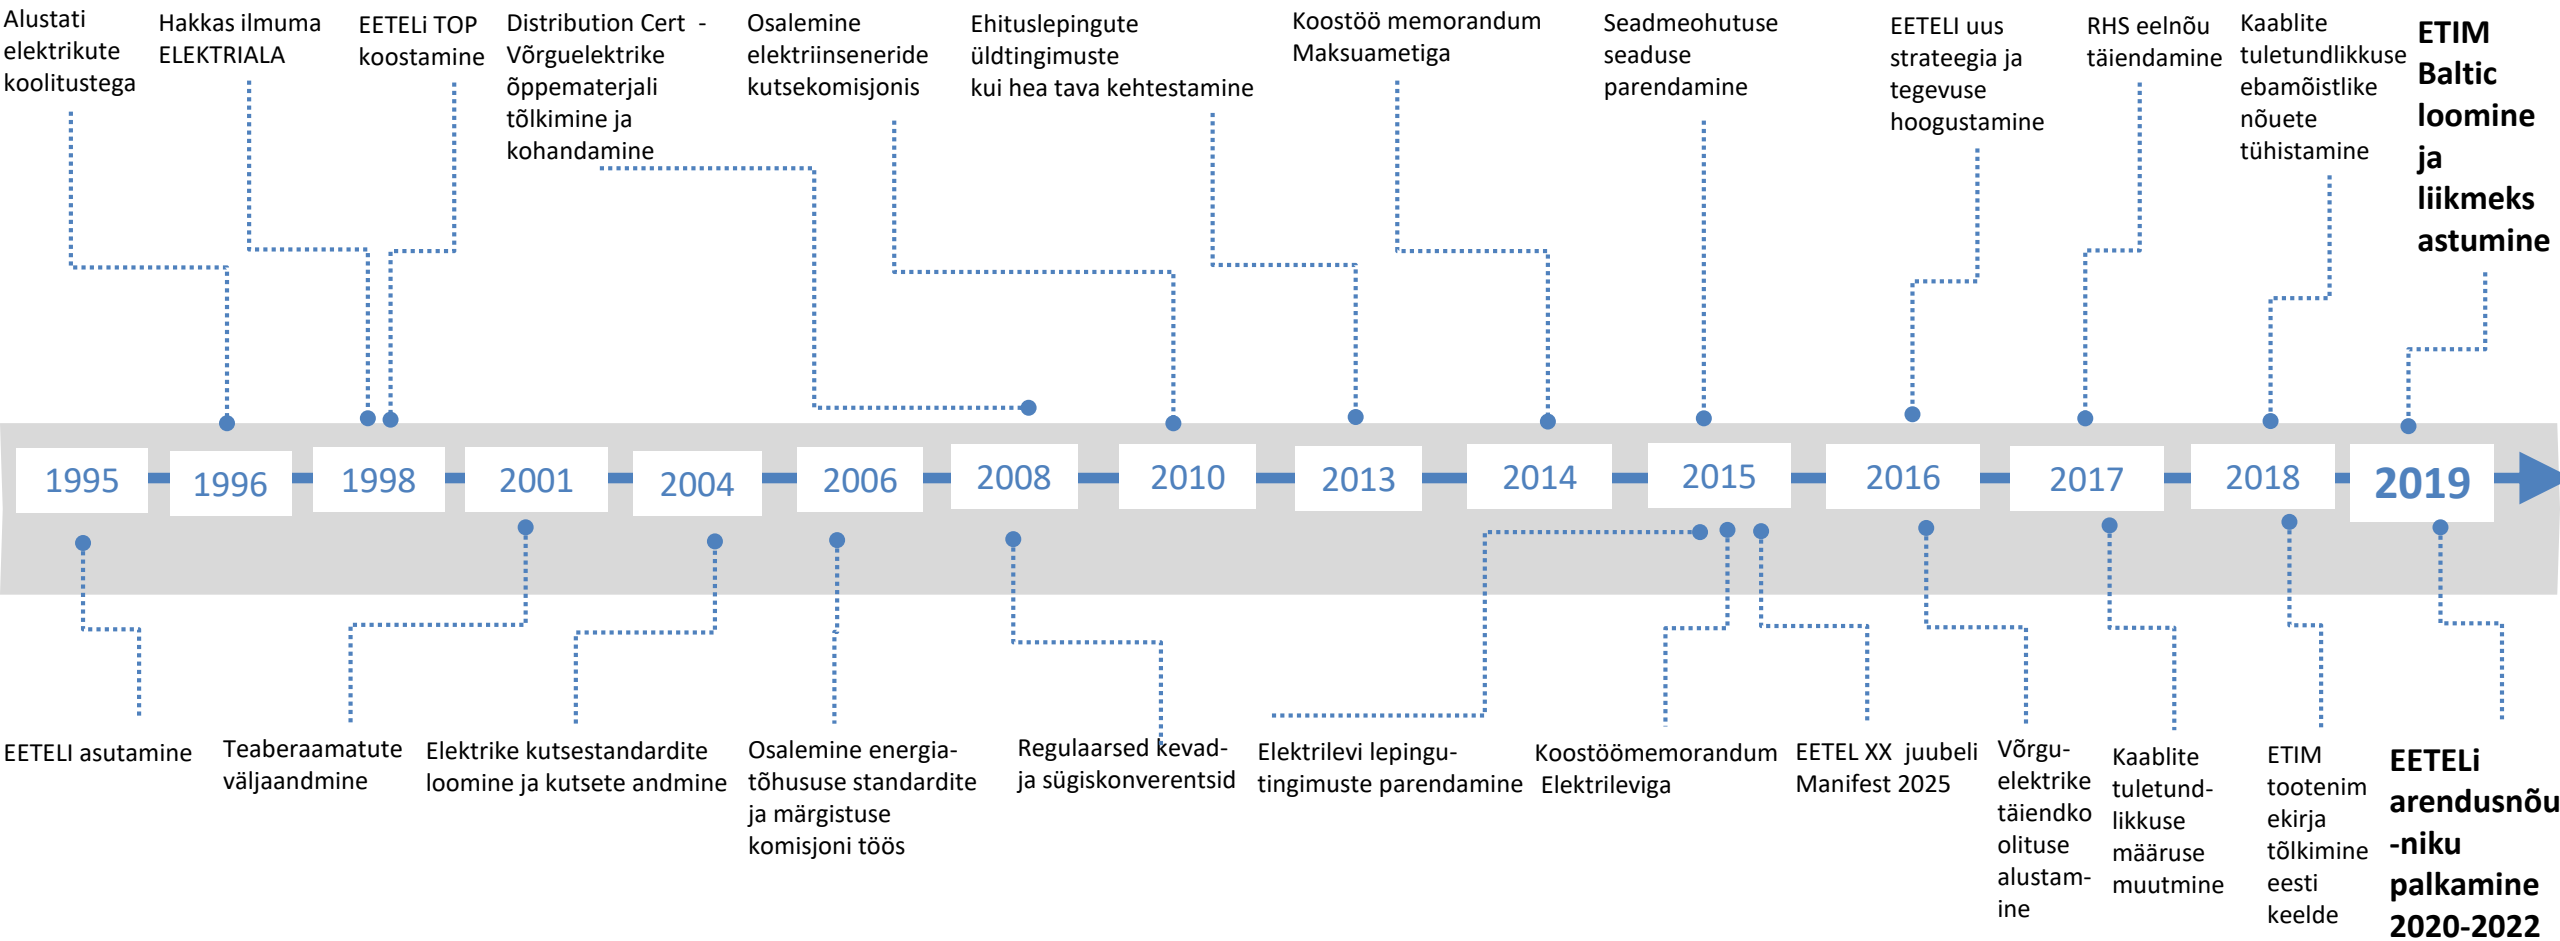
Alustati elektrikute koolitustega

Hakkas ilmuma ELEKTRIALA

EETELi TOP koostamine

Distribution Cert - Võrguelektrike õppematerjali tõlkimine ja kohandamine

Osalemine elektriinseneride kutsekomisjonis

Ehituslepingute üldtingimuste kui hea tava kehtestamine

Koostöö memorandum Maksuametiga

Seadmeohutuse seaduse parendamine

EETELI uus strateegia ja tegevuse hoogustamine

RHS eelnõu täiendamine

Kaablite tuletundlikkuse ebamõistlike nõuete tühistamine

ETIM Baltic loomine ja liikmeks astumine

1995 1996 1998 2001 2004 2006 2008 2010 2013 2014 2015 2016 2017 2018 2019

EETELI asutamine

Teaberaamatute väljaandmine

Elektrike kutsestandardite loomine ja kutsete andmine

Osalemine energiatõhususe standardite ja märgistuse komisjoni töös

Regulaarsed kevad- ja sügiskonverentsid

Elektrilevi lepingutingimuste parendamine

Koostöömemorandum Elektrileviga

EETEL XX juubeli Manifest 2025

Võrguelektrike täiendkoolituse alustamine

Kaablite tuletundlikkuse määruse muutmine

ETIM tootenimekirja tõlkimine eesti keelde

EETELi arendusnõu-niku palkamine 2020-2022